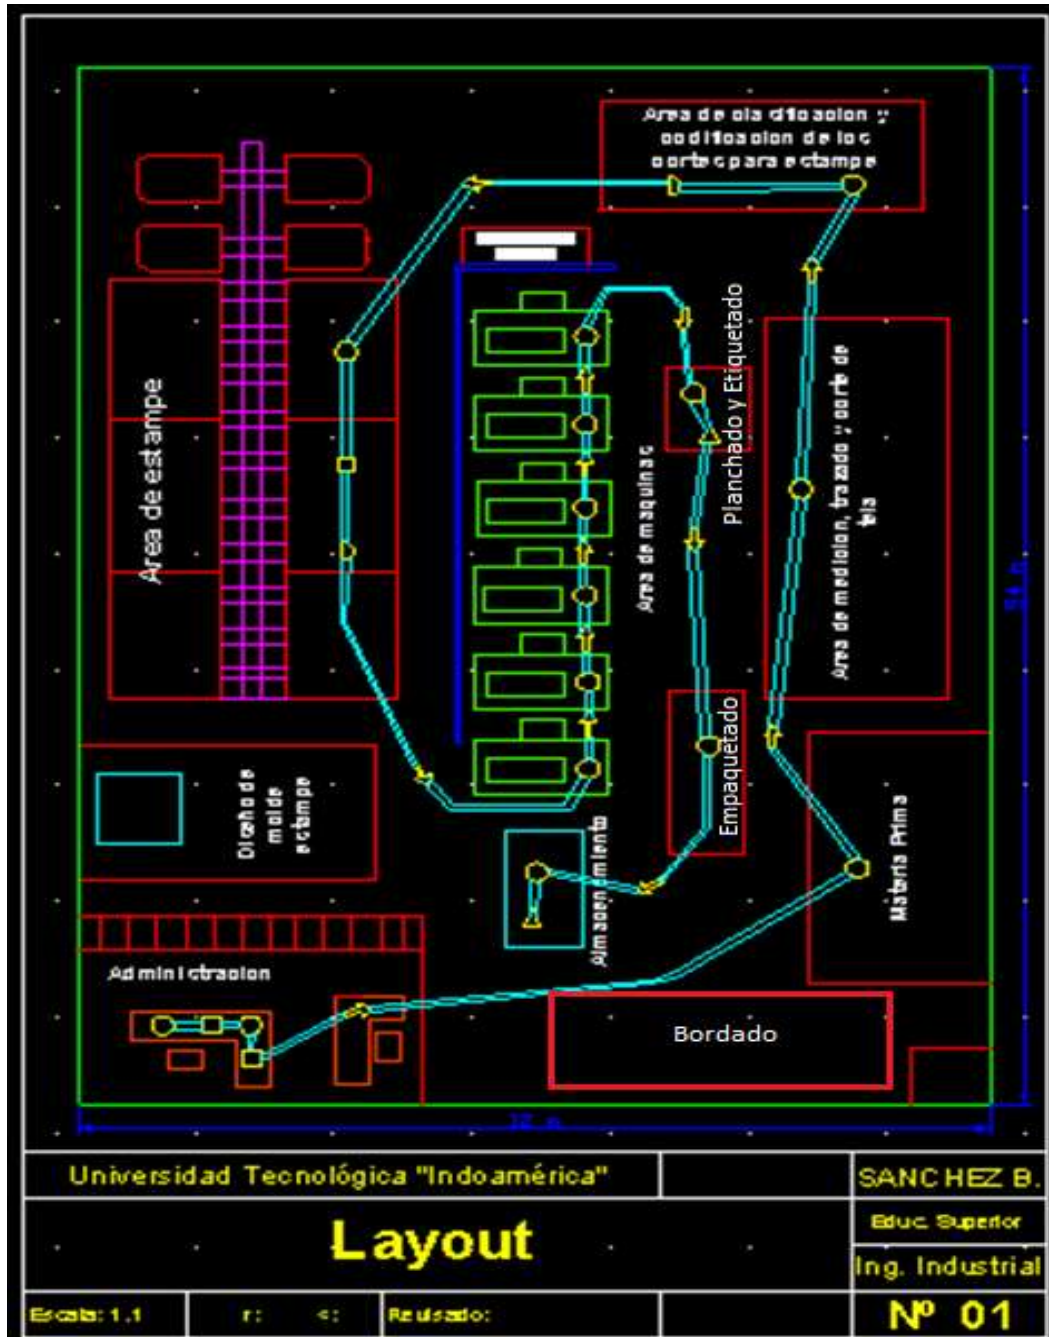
Area de clasificacion y codificacion de los cortes para estampe

Area de estampe

Area de maquinas

Planchado y Etiquetado

Area de medicion, trazado y corte de tela

Empaquetado

Diseño de molde estampe

Almacenamiento

Materia Prima

Administracion

Bordado

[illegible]

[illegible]

Universidad Tecnológica "Indoamérica"

SANCHEZ B.

Layout

Educ. Superior

Ing. Industrial

Escala: 1,1

r:

<:

Revisado:

Nº 01